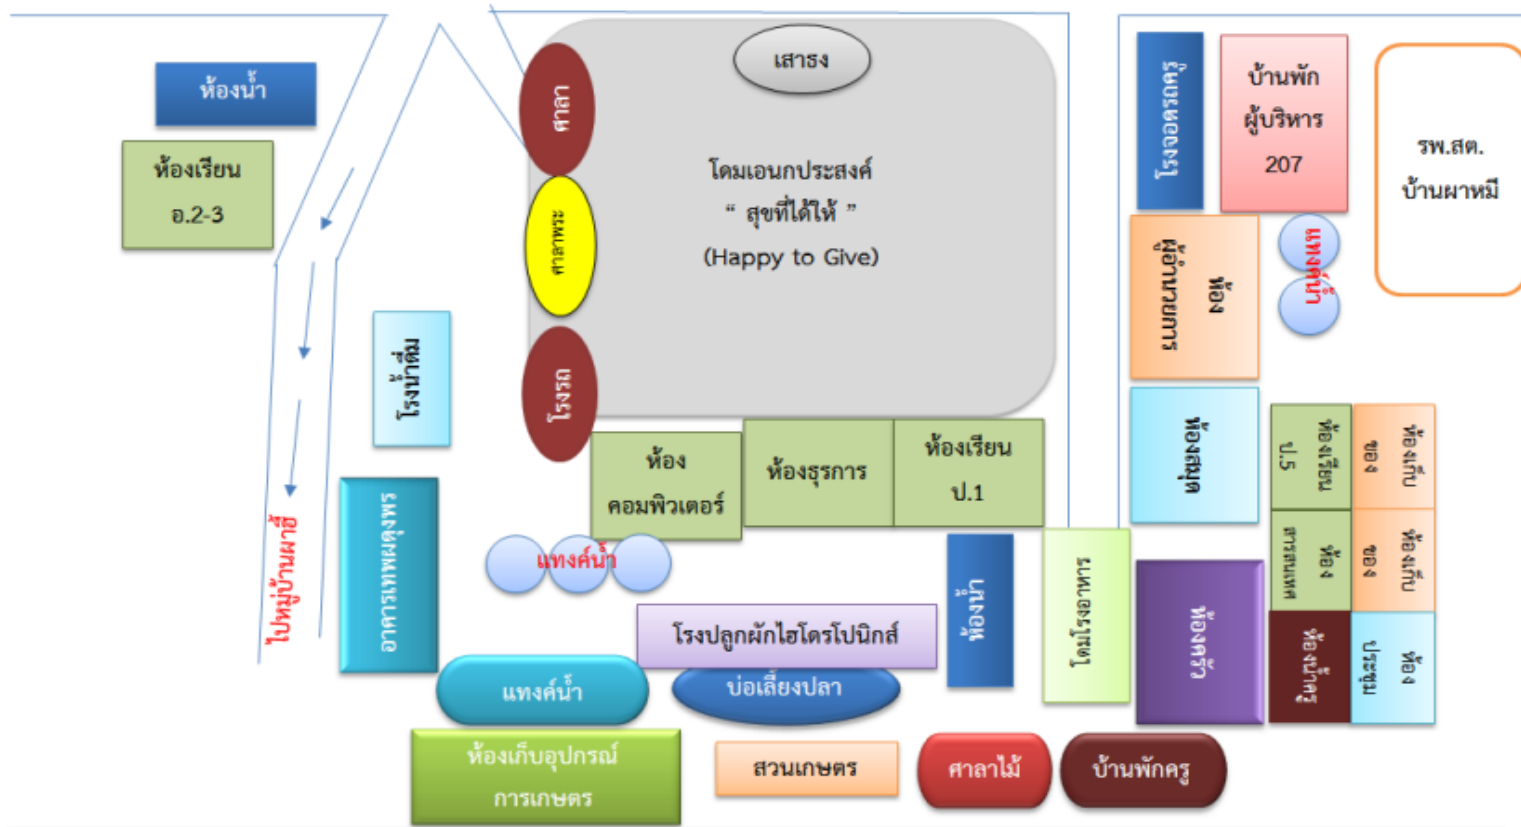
ห้องน้ำ

ห้องเรียน อ.2-3

เสาธง

ศาลา

ศาลาพระ

โรงรถ

โดมเอนกประสงค์ " สุขที่ได้ให้ " (Happy to Give)

โรงจอดรถครู

บ้านพัก ผู้บริหาร 207

รพ.สต. บ้านผาหมี

ห้อง ผู้อำนวยการ

แทงค์น้ำ

โรงน้ำดื่ม

ไปหมู่บ้านผาฮี้

ห้อง คอมพิวเตอร์

ห้องธุรการ

ห้องเรียน ป.1

ห้องสมุด

ห้องเรียน ป.5

ห้องเก็บ ของ

ห้อง สารสนเทศ

ห้องเก็บ ของ

อาคารเทพคุณพร

แทงค์น้ำ

ห้องน้ำ

โดมโรงอาหาร

ห้องครัว

ห้องน้ำครู

ห้อง ประชุม

โรงปลูกผักไฮโดรโปนิกส์

แทงค์น้ำ

บ่อเลี้ยงปลา

ห้องเก็บอุปกรณ์ การเกษตร

สวนเกษตร

ศาลาไม้

บ้านพักครู